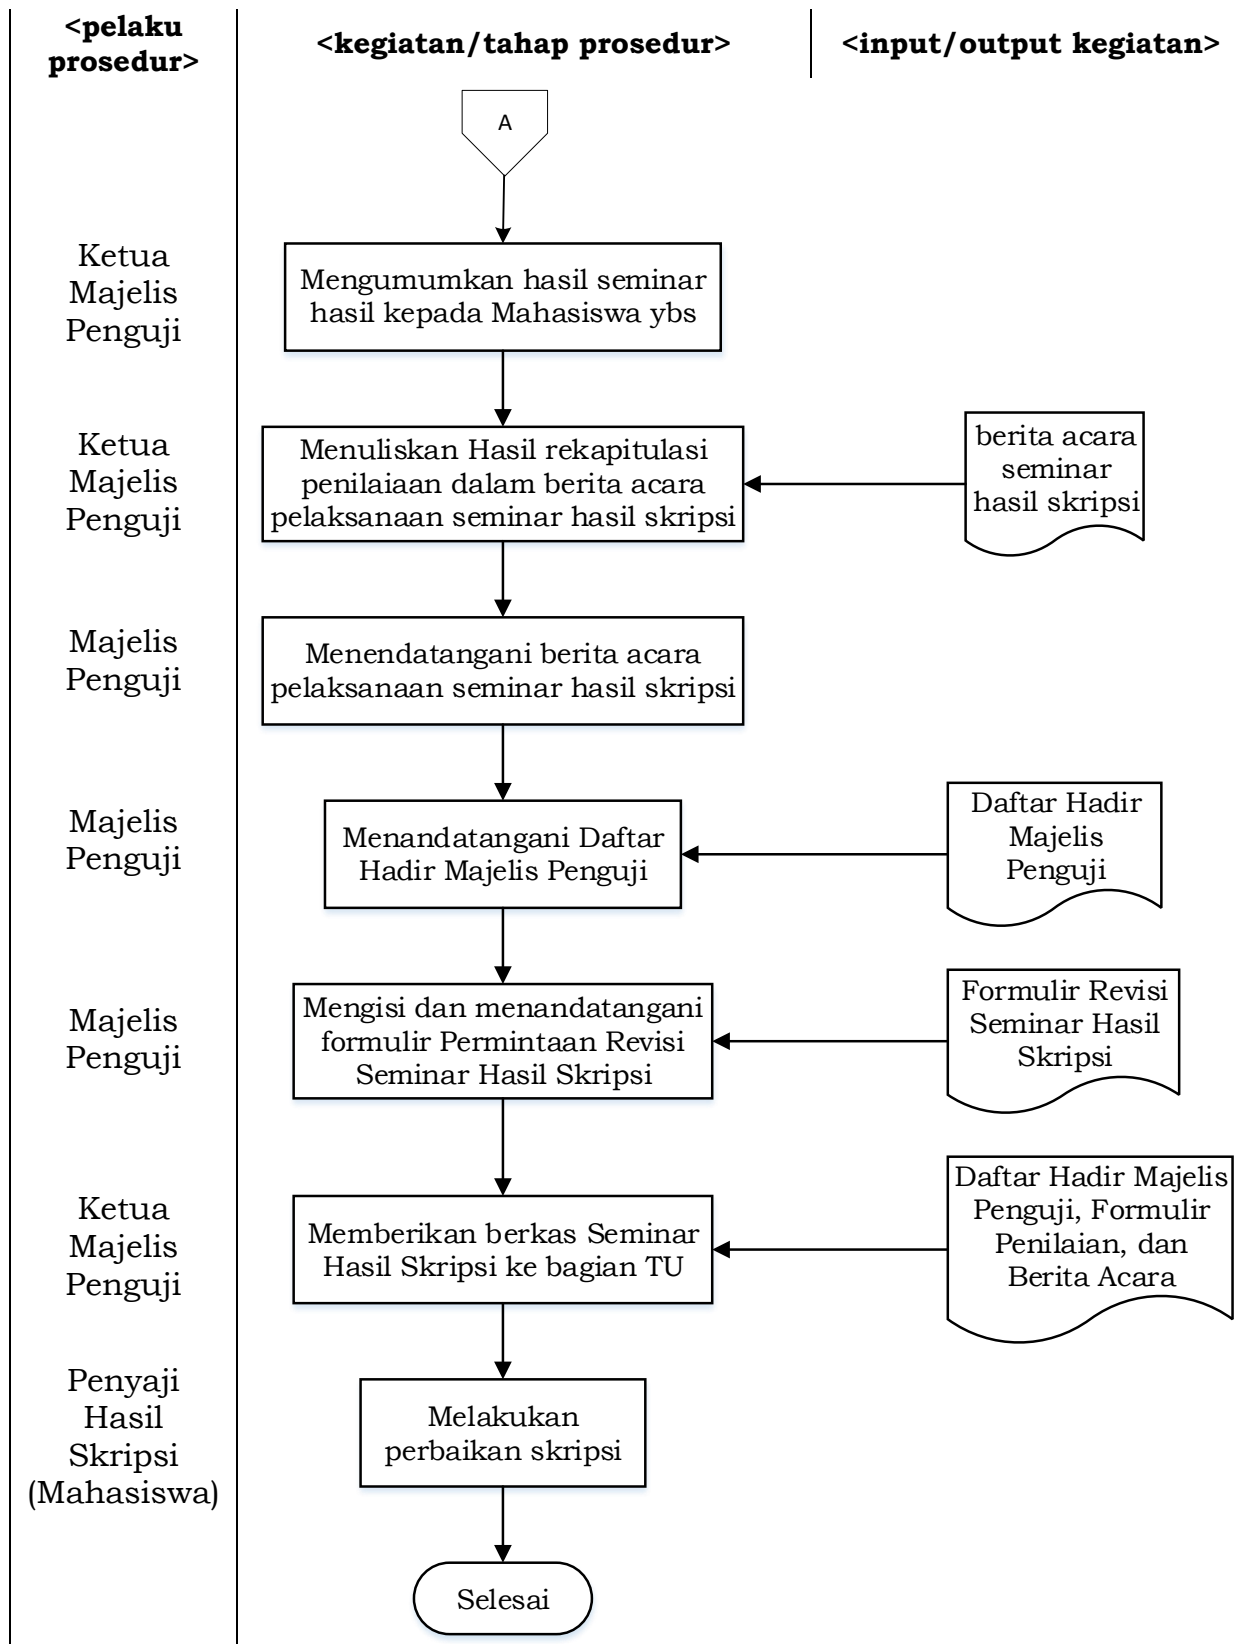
<pelaku prosedur>

<kegiatan/tahap prosedur>

<input/output kegiatan>

A

Ketua Majelis Penguji

Mengumumkan hasil seminar hasil kepada Mahasiswa ybs

Ketua Majelis Penguji

Menuliskan Hasil rekapitulasi penilaiaan dalam berita acara pelaksanaan seminar hasil skripsi

berita acara seminar hasil skripsi

Majelis Penguji

Menendatangani berita acara pelaksanaan seminar hasil skripsi

Majelis Penguji

Menandatangani Daftar Hadir Majelis Penguji

Daftar Hadir Majelis Penguji

Majelis Penguji

Mengisi dan menandatangani formulir Permintaan Revisi Seminar Hasil Skripsi

Formulir Revisi Seminar Hasil Skripsi

Ketua Majelis Penguji

Memberikan berkas Seminar Hasil Skripsi ke bagian TU

Daftar Hadir Majelis Penguji, Formulir Penilaian, dan Berita Acara

Penyaji Hasil Skripsi (Mahasiswa)

Melakukan perbaikan skripsi

Selesai